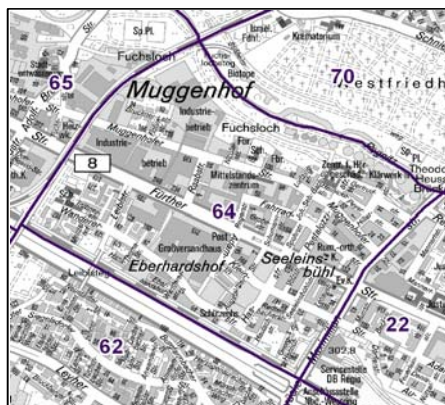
Sp.Pl.
Israel. Fdhf.
Krematorium
Schn
Fuchsloch
Fuchsloch
Biotope
65
70
Westfriedh
Muggenhof
Industrie-
betrieb
Fuchsloch
Muggenhofer
Industrie-
betrieb
Str.
8
Fürther
64
Mittelstands-
zentrum
Fahrrad
Klärwerk
Theodo
Heuss
Brück
Sp.Pl.
Str.
Post
Großversandhaus
Eberhardshof
Seeleins-
bühl
Rum.-orth. K.
Str.
Schlacht
22
62
302,8
Leyher
Str.
Servicestelle DB Regio
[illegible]